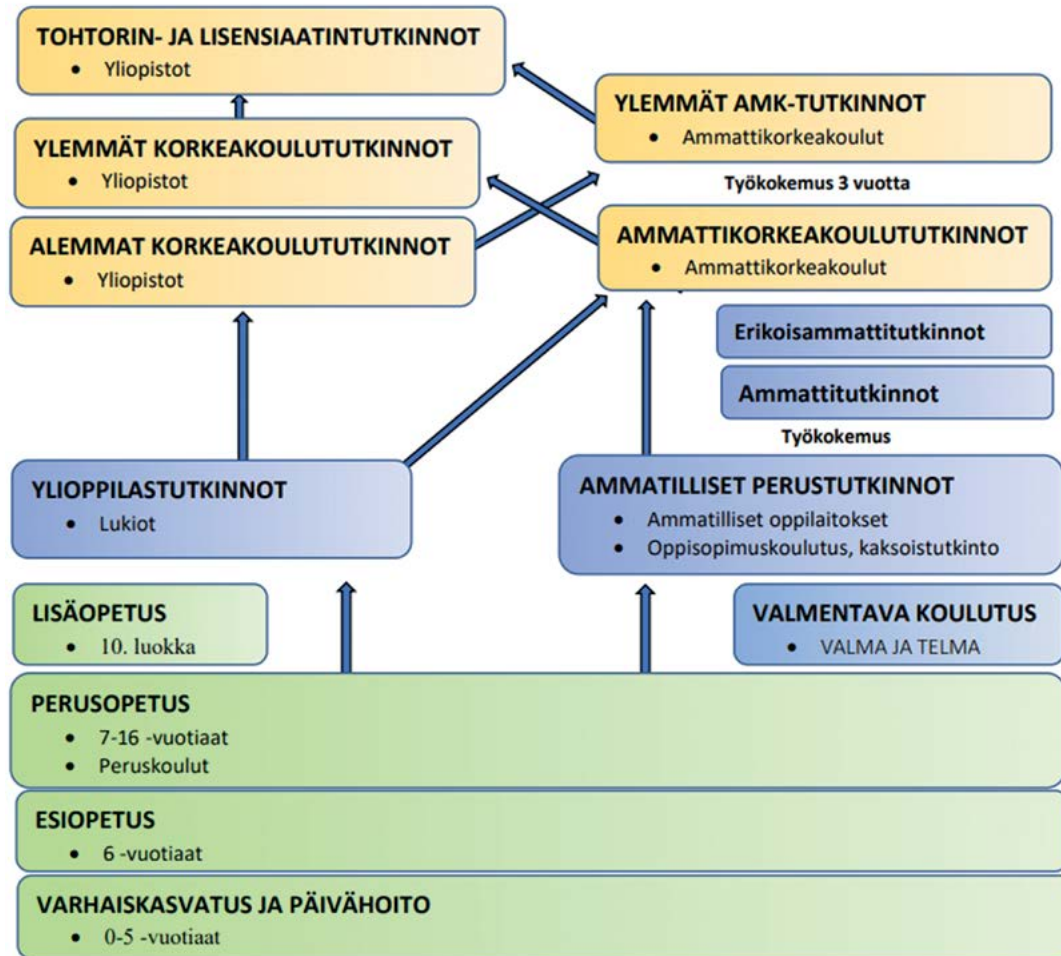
TOHTORIN- JA LISENSIAATINTUTKINNOT
• Yliopistot

YLEMMÄT AMK-TUTKINNOT
• Ammattikorkeakoulut

YLEMMÄT KORKEAKOULUTUTKINNOT
• Yliopistot

Työkokemus 3 vuotta

ALEMMAT KORKEAKOULUTUTKINNOT
• Yliopistot

AMMATTIKORKEAKOULUTUTKINNOT
• Ammattikorkeakoulut

Erikoisammattitutkinnot

Ammattitutkinnot

Työkokemus

YLIOPPILASTUTKINNOT
• Lukiot

AMMATILLISET PERUSTUTKINNOT
• Ammatilliset oppilaitokset
• Oppisopimuskoulutus, kaksoistutkinto

LISÄOPETUS
• 10. luokka

VALMENTAVA KOULUTUS
• VALMA JA TELMA

PERUSOPETUS
• 7-16 -vuotiaat
• Peruskoulut

ESIOPETUS
• 6 -vuotiaat

VARHAISKASVATUS JA PÄIVÄHOITO
• 0-5 -vuotiaat